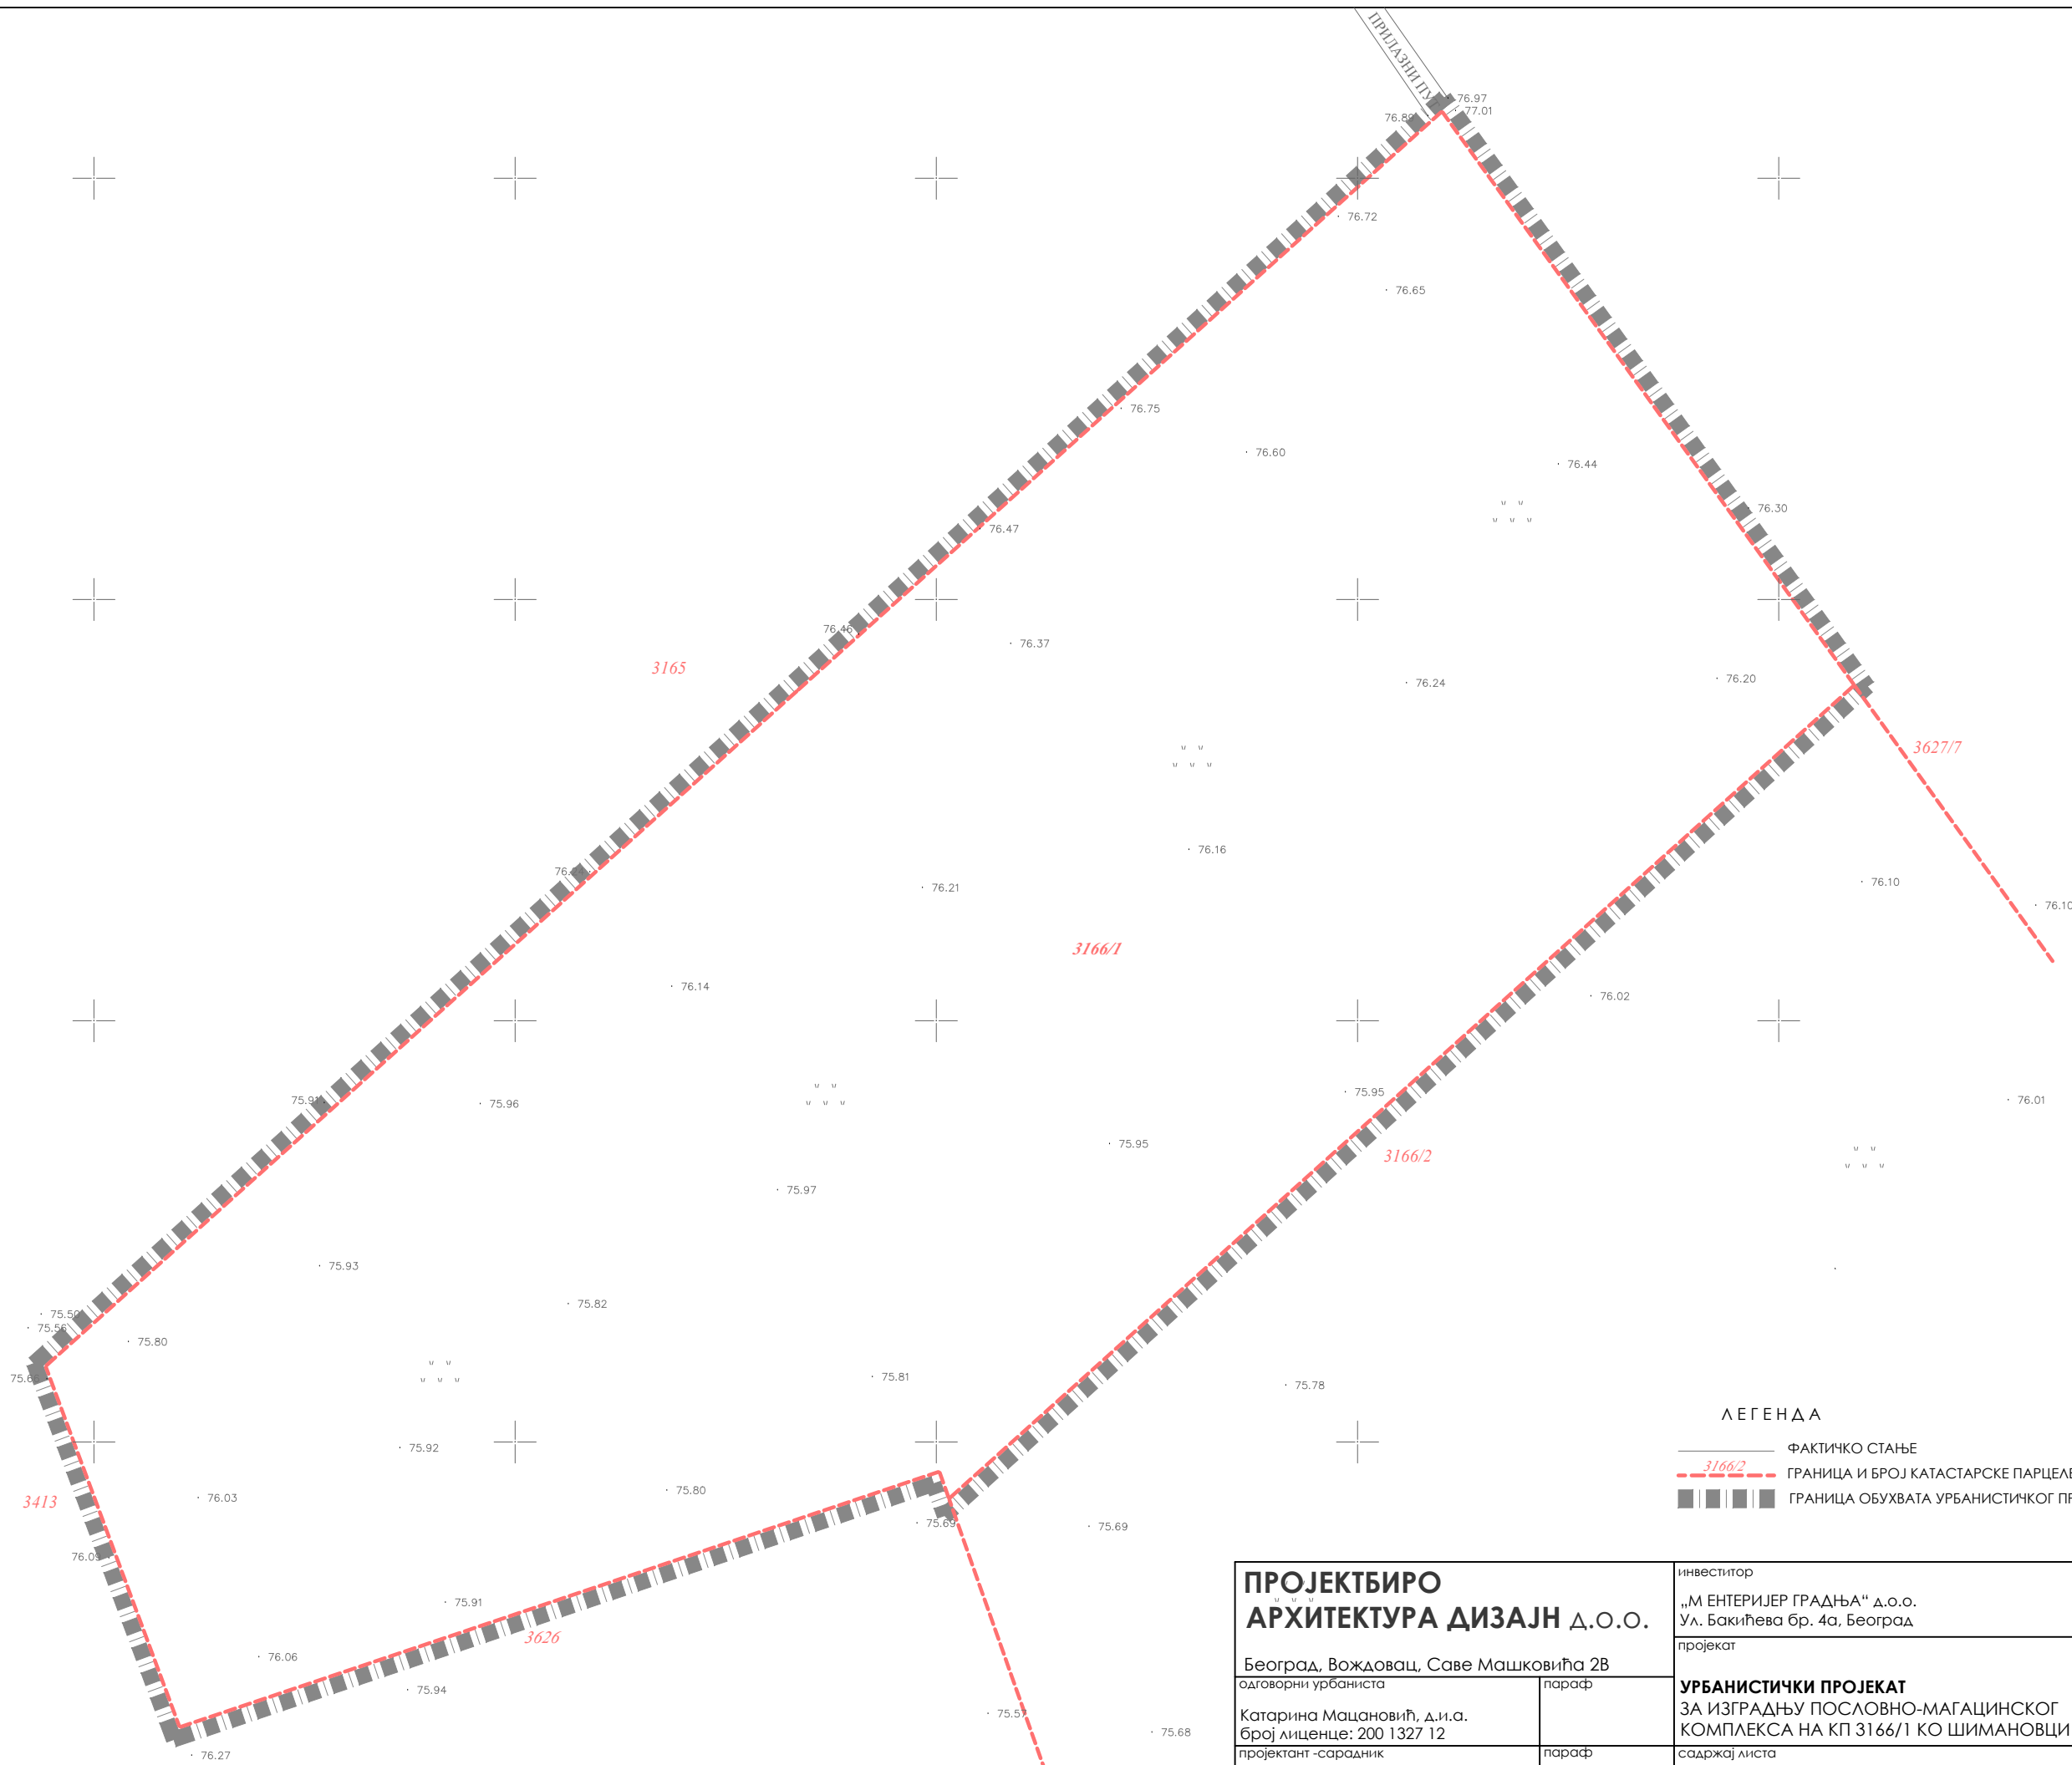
ПРИЛАЗНИ ПУТ

76.97
77.01
76.89
76.72
76.65
76.75
76.60
76.44
76.30
76.47
76.46
76.37
76.24
76.20
3165
3627/7
76.16
76.45
76.21
76.10
76.10
3166/1
76.14
76.02
75.91
75.96
75.95
76.01
75.95
3166/2
75.97
75.93
75.82
75.50
75.56
75.80
75.81
75.78
75.6
75.92
75.80
3413
76.03
75.69
75.69
76.05
75.91
3626
76.06
75.94
75.57
75.68
76.27

ЛЕГЕНДА
ФАКТИЧКО СТАЊЕ
3166/2 ГРАНИЦА И БРОЈ КАТАСТАРСКЕ ПАРЦЕЛ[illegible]
ГРАНИЦА ОБУХВАТА УРБАНИСТИЧКОГ П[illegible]

ПРОЈЕКТБИРО
АРХИТЕКТУРА ДИЗАЈН Д.О.О.
Београд, Вождовац, Саве Машковића 2В

| одговорни урбаниста | параф |
|---|---|
| Катарина Мацановић, д.и.а. број лиценце: 200 1327 12 | |
| пројектант -сарадник | параф |

инвеститор
„М ЕНТЕРИЈЕР ГРАДЊА“ д.о.о.
Ул. Бакићева бр. 4а, Београд
пројекат
УРБАНИСТИЧКИ ПРОЈЕКАТ
ЗА ИЗГРАДЊУ ПОСЛОВНО-МАГАЦИНСКОГ КОМПЛЕКСА НА КП 3166/1 КО ШИМАНОВЦИ
садржај листа